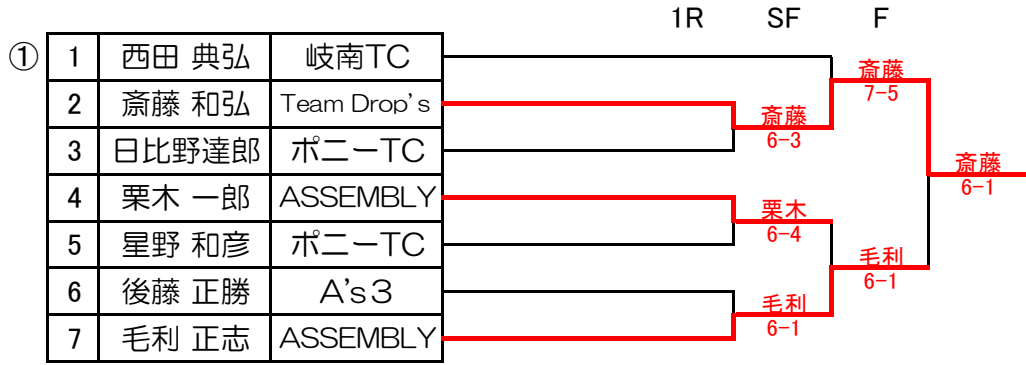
1R SF F

①

| 1 | 西田 典弘 | 岐南TC |
|---|---|---|
| 2 | 斎藤 和弘 | Team Drop's |
| 3 | 日比野達郎 | ポニーTC |
| 4 | 栗木 一郎 | ASSEMBLY |
| 5 | 星野 和彦 | ポニーTC |
| 6 | 後藤 正勝 | A's3 |
| 7 | 毛利 正志 | ASSEMBLY |

斎藤
6-3

栗木
6-4

毛利
6-1

斎藤
7-5

毛利
6-1

斎藤
6-1